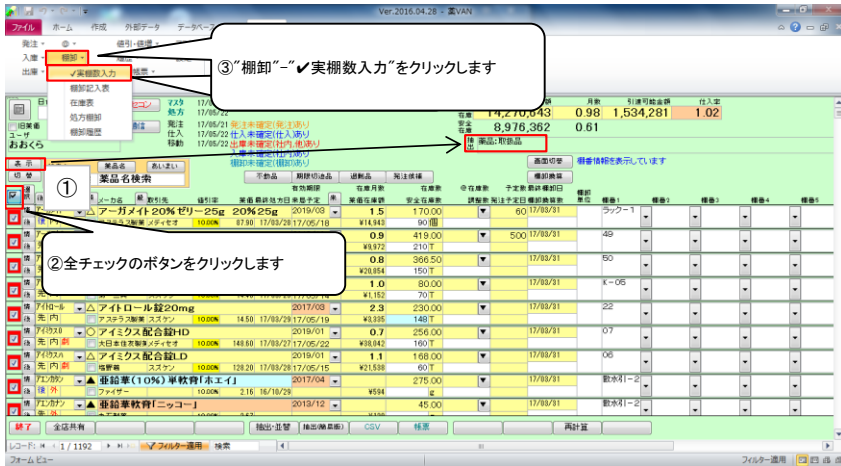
Ver.2016.04.28 - 薬VAN

ファイル ホーム 作成 外部データ データベース

発注 入庫 出庫 棚卸 ✔実棚数入力 棚卸記入表 在庫表 処方棚卸 棚卸履歴

③"棚卸"-"✔実棚数入力"をクリックします

①

②全チェックのボタンをクリックします

おおくら

表示 切替 薬品名 あいまい 薬品名検索

17/05/21 発注未確定(発注)あり 17/05/21 仕入未確定(仕入)あり 17/05/22 出庫未確定(社内 他)あり 棚卸未確定(棚卸)あり

在庫 14,270,643 安全在庫 8,976,362 月数 0.98 0.61 引渡可能金額 1,534,281 仕入率 1.02

検出: 薬品: 取扱品

画面切替 棚番情報を表示しています 棚卸換算

不動品 期限切迫品 返品 発注候補

有効期限 在庫月数 在庫数 安全在庫数 予定数 最終棚卸日 棚番1 棚番2 棚番3 棚番4 棚番5

アーガメイト20%ゼリー25g 20%25g 2019/03 1.5 170.00 60 17/03/31 ラック-1
¥14,943 90
0.9 419.00 500 17/03/31 49
¥9,972 210
0.8 366.50 17/03/31 50
¥20,654 150
1.0 80.00 17/03/31 K-05
¥1,152 70
アイトロール錠20mg 2017/03 2.3 230.00 17/03/31 22
アステラス製薬 14.50 17/03/29 17/05/19 ¥3,335 148
アイミクス配合錠HD 2019/01 0.7 256.00 17/03/31 07
大日本住友製薬 148.60 17/03/27 17/05/22 ¥38,042 160
アイミクス配合錠LD 2019/01 1.1 168.00 17/03/31 06
塩野義 128.20 17/03/28 17/05/15 ¥21,538 60
亜鉛華(10%)単軟膏「ホエイ」 2017/04 275.00 17/03/31 散水剤-2
ファイザー 2.16 16/10/29 ¥594 g
亜鉛華軟膏「ニッコー」 2013/12 45.00 17/03/31 散水剤-2

終了 全店共有 抽出・並替 抽出(簡易版) CSV 帳票 再計算

レコード: 1 / 1192 フィルター適用 検索

フォーム ビュー フィルター適用